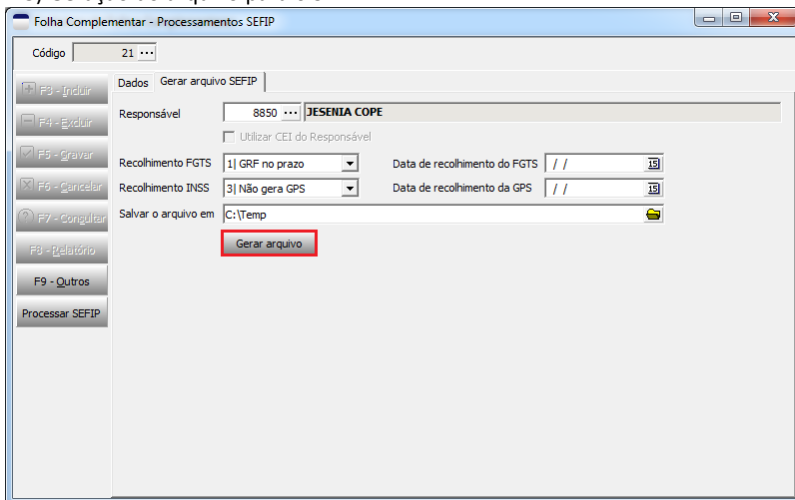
Folha Complementar - Processamentos SEFIP

Código 21 ···

F3 - Incluir
F4 - Excluir
F5 - Gravar
F6 - Cancelar
F7 - Consultar
F8 - Relatório
F9 - Outros
Processar SEFIP

Dados | Gerar arquivo SEFIP

Responsável 8850 ··· JESENIA COPE

Utilizar CEI do Responsável

Recolhimento FGTS 1| GRF no prazo
Data de recolhimento do FGTS / /

Recolhimento INSS 3| Não gera GPS
Data de recolhimento da GPS / /

Salvar o arquivo em C:\Temp

Gerar arquivo